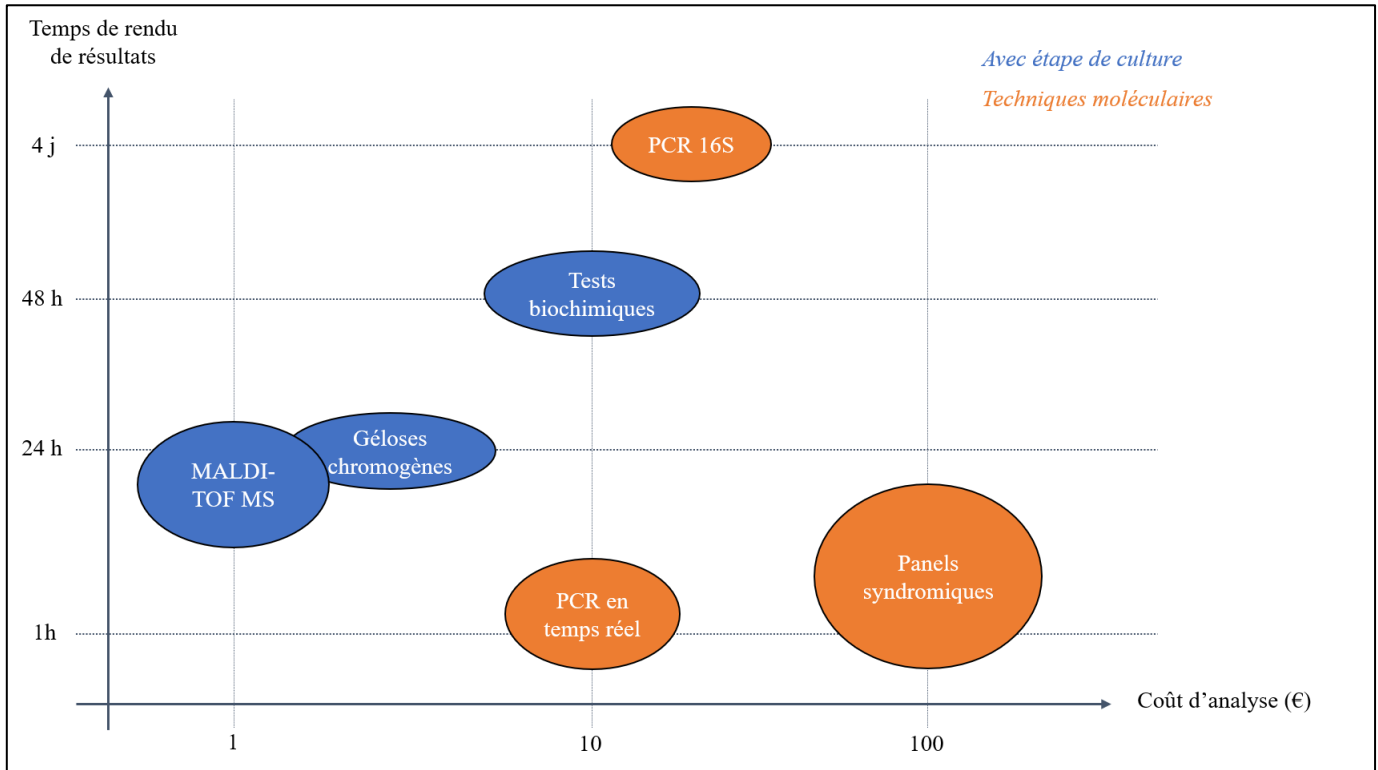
Temps de rendu de résultats

Avec étape de culture
Techniques moléculaires

4 j
48 h
24 h
1h

PCR 16S
Tests biochimiques
Géloses chromogènes
MALDI-TOF MS
PCR en temps réel
Panels syndromiques

Coût d’analyse (€)

1
10
100